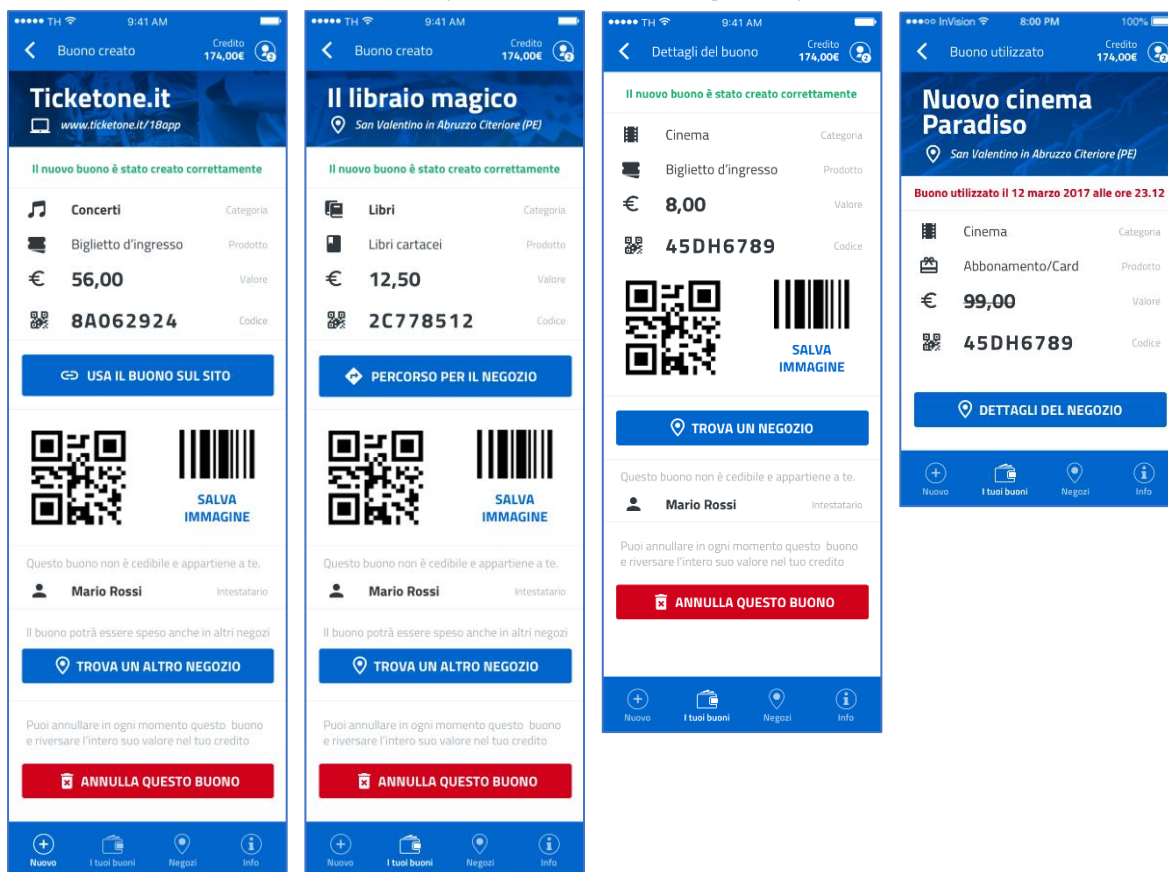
••••• TH 9:41 AM

Buono creato

Credito 174,00€

Ticketone.it

www.ticketone.it/18app

Il nuovo buono è stato creato correttamente

Concerti Categoria

Biglietto d'ingresso Prodotto

€ 56,00 Valore

8A062924 Codice

USA IL BUONO SUL SITO

SALVA IMMAGINE

Questo buono non è cedibile e appartiene a te.

Mario Rossi Intestatario

Il buono potrà essere speso anche in altri negozi

TROVA UN ALTRO NEGOZIO

Puoi annullare in ogni momento questo buono e riversare l'intero suo valore nel tuo credito

ANNULLA QUESTO BUONO

Nuovo I tuoi buoni Negozi Info

••••• TH 9:41 AM

Buono creato

Credito 174,00€

Il libraio magico

San Valentino in Abruzzo Citeriore (PE)

Il nuovo buono è stato creato correttamente

Libri Categoria

Libri cartacei Prodotto

€ 12,50 Valore

2C778512 Codice

PERCORSO PER IL NEGOZIO

SALVA IMMAGINE

Questo buono non è cedibile e appartiene a te.

Mario Rossi Intestatario

Il buono potrà essere speso anche in altri negozi

TROVA UN ALTRO NEGOZIO

Puoi annullare in ogni momento questo buono e riversare l'intero suo valore nel tuo credito

ANNULLA QUESTO BUONO

Nuovo I tuoi buoni Negozi Info

••••• TH 9:41 AM

Dettagli del buono

Credito 174,00€

Il nuovo buono è stato creato correttamente

Cinema Categoria

Biglietto d'ingresso Prodotto

€ 8,00 Valore

45DH6789 Codice

SALVA IMMAGINE

TROVA UN NEGOZIO

Questo buono non è cedibile e appartiene a te.

Mario Rossi Intestatario

Puoi annullare in ogni momento questo buono e riversare l'intero suo valore nel tuo credito

ANNULLA QUESTO BUONO

Nuovo I tuoi buoni Negozi Info

••••○ InVision 8:00 PM 100%

Buono utilizzato

Credito 174,00€

Nuovo cinema Paradiso

San Valentino in Abruzzo Citeriore (PE)

Buono utilizzato il 12 marzo 2017 alle ore 23.12

Cinema Categoria

Abbonamento/Card Prodotto

€ 99,00 Valore

45DH6789 Codice

DETTAGLI DEL NEGOZIO

Nuovo I tuoi buoni Negozi Info